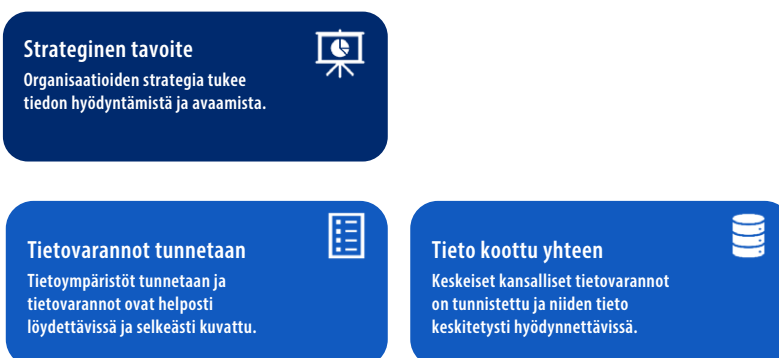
Strateginen tavoite
Organisaatioiden strategia tukee tiedon hyödyntämistä ja avaamista.

Tietovarannot tunnetaan
Tietoympäristöt tunnetaan ja tietovarannot ovat helposti löydettävissä ja selkeästi kuvattu.

Tieto koottu yhteen
Keskeiset kansalliset tietovarannot on tunnistettu ja niiden tieto keskitetysti hyödynnettävissä.